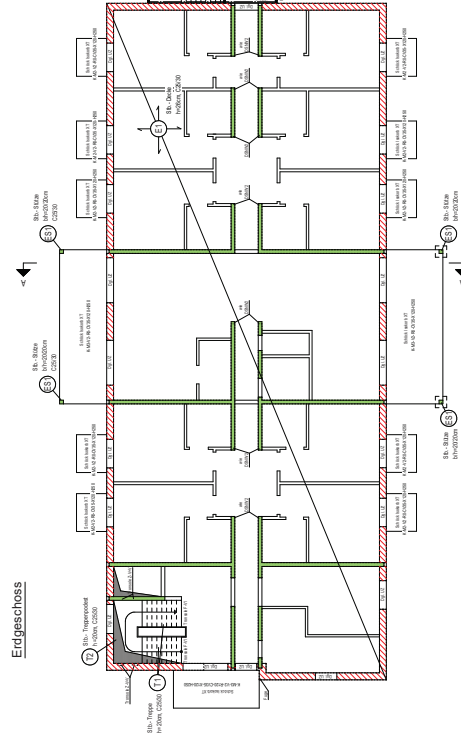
Erdgeschoss

Stb.-Treppenpodest
h=20cm, C20/30

T2

T1

Stb.-Treppe
h=20cm, C20/30

Stb.-Stütze
b/h=20/20cm
C25/30

S1

Stb.-Stütze
b/h=20/20cm
C25/30

S1

Stb.-Stütze
b/h=20/20cm

S1

Stb.-Stütze
b/h=20/20cm

S1

Stb.-Decke
h=20cm, C20/30

E1

A

A